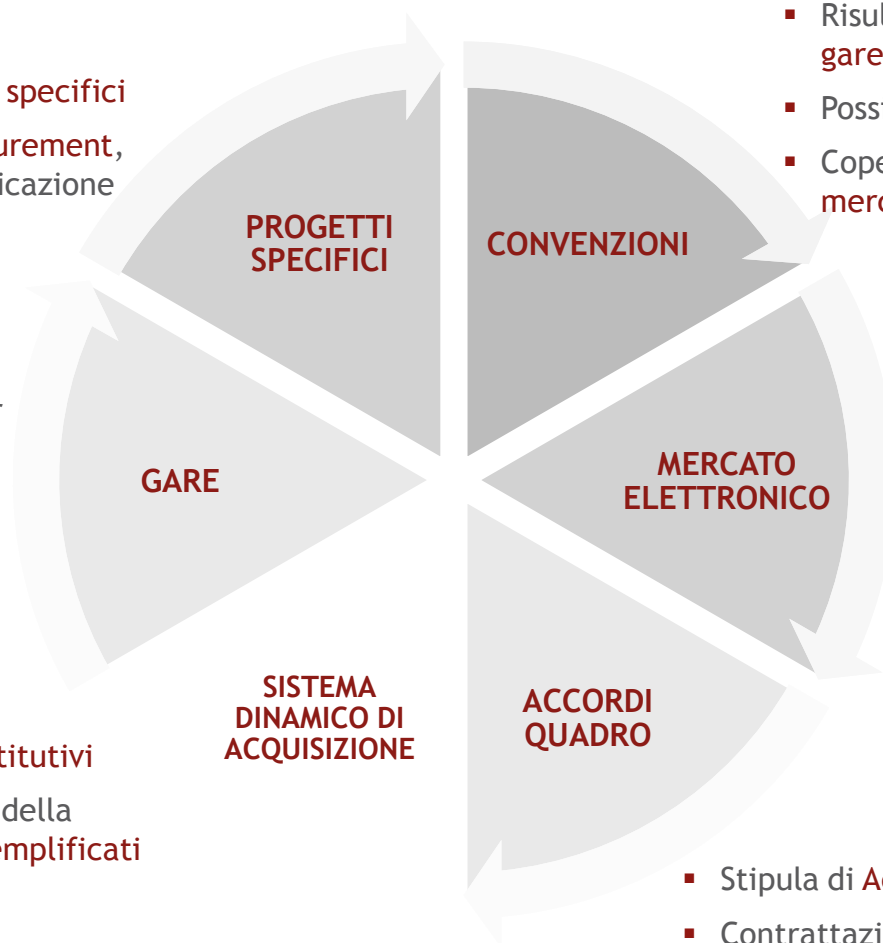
specifici

urement, icazione

PROGETTI SPECIFICI

CONVENZIONI

GARE

MERCATO ELETTRONICO

SISTEMA DINAMICO DI ACQUISIZIONE

ACCORDI QUADRO

titutivi

della emplificati

▪ Risul gare

▪ Poss

▪ Cope merc

▪ Stipula di A

▪ Contrattazi